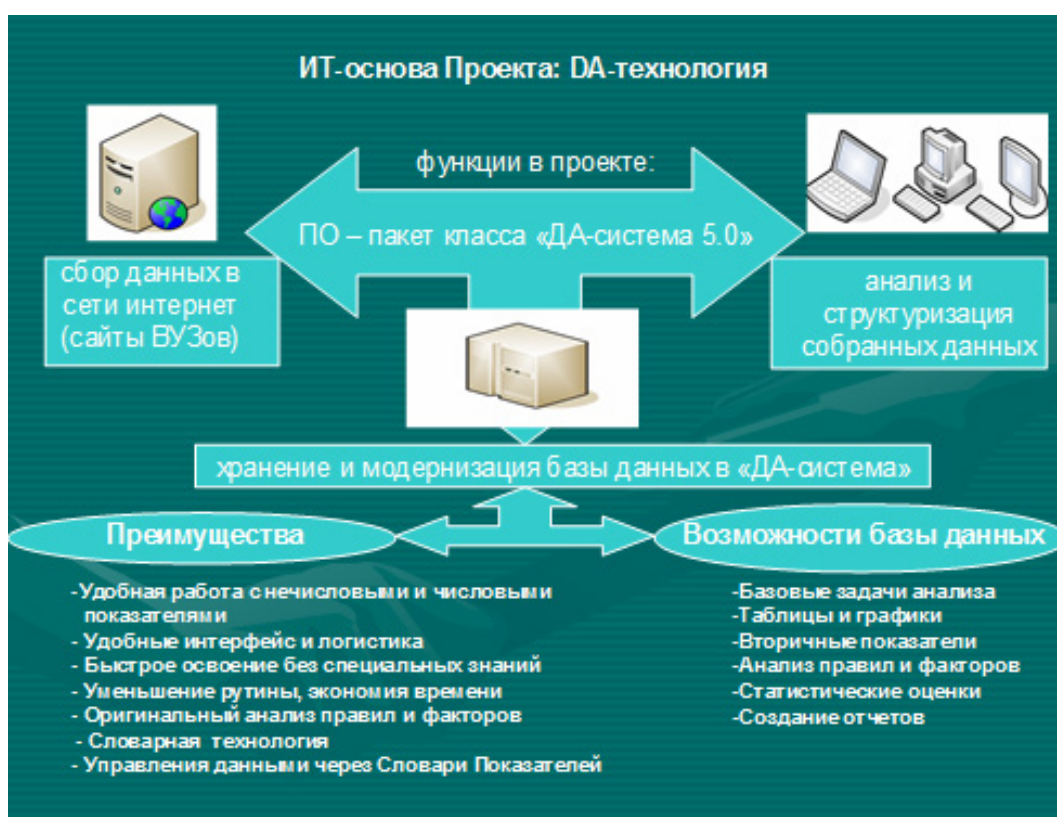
ИТ-основа Проекта: DA-технология

функции в проекте:

ПО – пакет класса «ДА-система 5.0»

сбор данных в сети интернет (сайты ВУЗов)

анализ и структуризация собранных данных

хранение и модернизация базы данных в «ДА-система»

Преимущества

Возможности базы данных

-Удобная работа с нечисловыми и числовыми показателями
- Удобные интерфейс и логистика
- Быстрое освоение без специальных знаний
- Уменьшение рутины, экономия времени
- Оригинальный анализ правил и факторов
- Словарная технология
- Управления данными через Словари Показателей

-Базовые задачи анализа
-Таблицы и графики
-Вторичные показатели
-Анализ правил и факторов
-Статистические оценки
-Создание отчетов